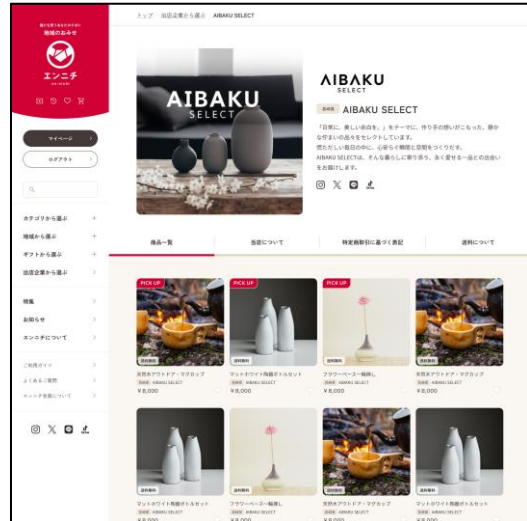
地域のおみせ

エンニチ

マイページ

ログアウト

カテゴリから選ぶ +

地域から選ぶ +

ギフトから選ぶ +

出店企業から選ぶ +

特集

お知らせ

エンニチについて

ご利用ガイド

よくあるご質問

エンニチ出店について

トップ 出店企業から選ぶ AIBAKU SELECT

AIBAKU SELECT

AIBAKU SELECT

AIBAKU SELECT

「日常に、美しい余白を。」をテーマに、作り手の想いがこもった、静かな佇まいの品々をセレクトしています。
慌ただしい毎日の中に、心安らぐ瞬間と空間をつくりだす。
AIBAKU SELECTは、そんな暮らしに寄り添う、永く愛せる一品との出会いをお届けします。

商品一覧

当店について

特定商取引法に基づく表記

送料について

PICK UP

PICK UP

PICK UP

送料無料

送料無料

送料無料

送料無料

天然木アウトドア・マグカップ
AIBAKU SELECT
¥8,000

マットホワイト陶器ボトルセット
AIBAKU SELECT
¥8,000

フラワーベース一輪挿し
AIBAKU SELECT
¥8,000

天然木アウトドア・マグカップ
AIBAKU SELECT
¥8,000

送料無料

送料無料

送料無料

送料無料

マットホワイト陶器ボトルセット
AIBAKU SELECT
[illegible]

フラワーベース一輪挿し
AIBAKU SELECT
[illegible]

天然木アウトドア・マグカップ
AIBAKU SELECT
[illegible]

マットホワイト陶器ボトルセット
AIBAKU SELECT
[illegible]